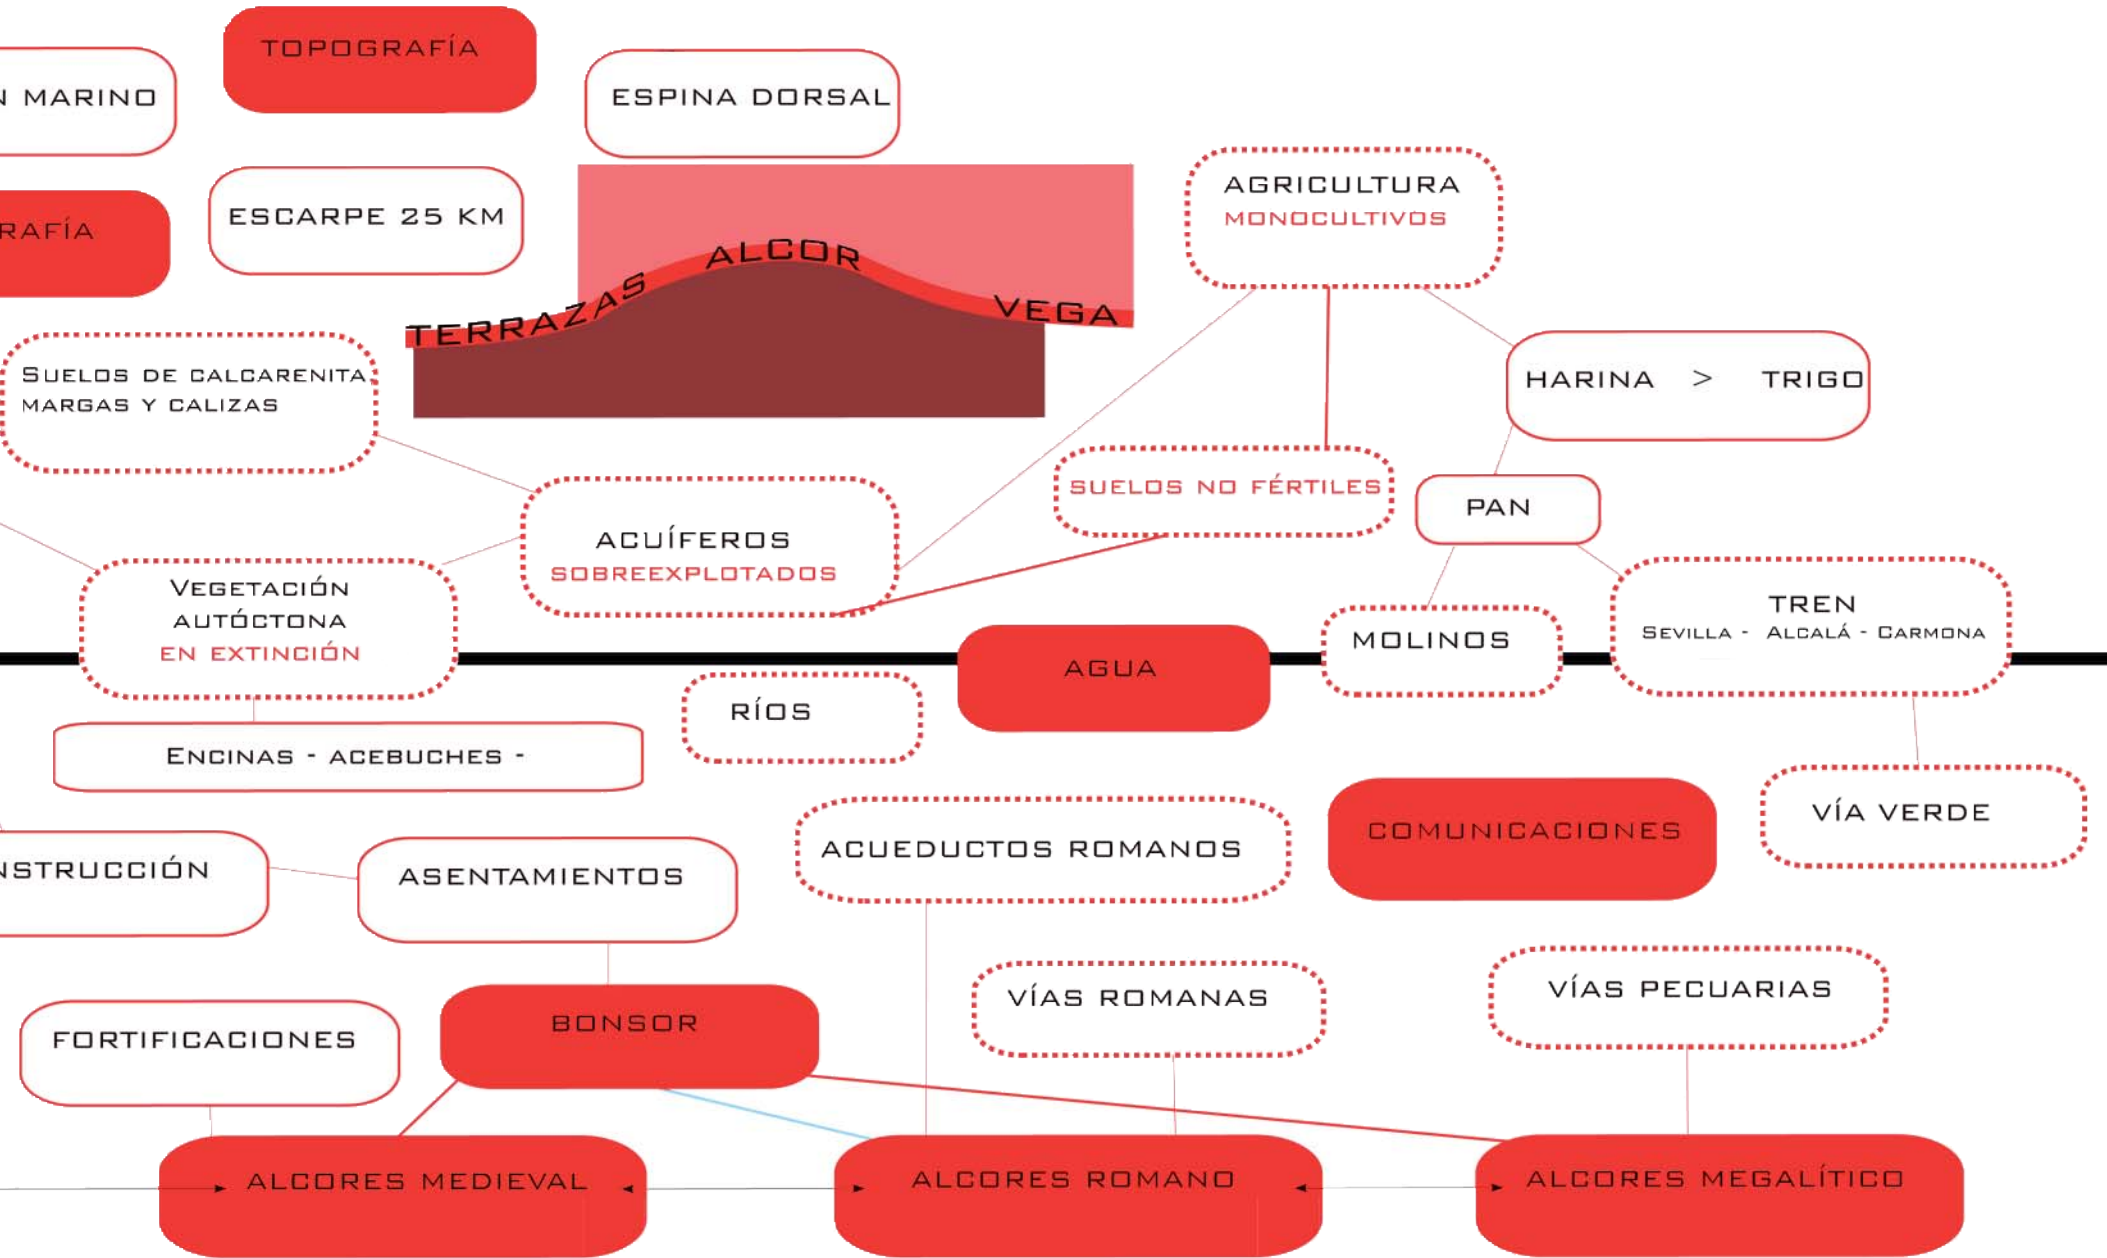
TOPOGRAFÍA

N MARINO

ESPINA DORSAL

RAFÍA

ESCARPE 25 KM

TERRAZAS ALCOR VEGA

AGRICULTURA
MONOCULTIVOS

SUELOS DE CALCARENITA
MARGAS Y CALIZAS

HARINA > TRIGO

SUELOS NO FÉRTILES

PAN

ACUÍFEROS
SOBREEXPLOTADOS

VEGETACIÓN
AUTÓCTONA
EN EXTINCIÓN

TREN
SEVILLA - ALCALÁ - CARMONA

MOLINOS

AGUA

RÍOS

ENCINAS - ACEBUCHES -

VÍA VERDE

COMUNICACIONES

ACUEDUCTOS ROMANOS

NSTRUCCIÓN

ASENTAMIENTOS

VÍAS ROMANAS

VÍAS PECUARIAS

FORTIFICACIONES

BONSOR

ALCORES MEDIEVAL

ALCORES ROMANO

ALCORES MEGALÍTICO